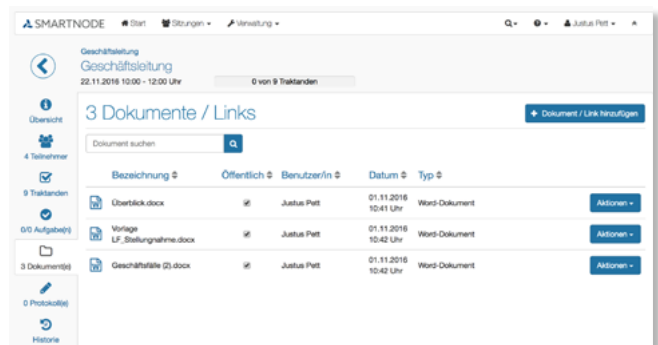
SMARTNODE Start Sitzungen Verwaltung Justus Pett

Geschäftsleitung
Geschäftsleitung
22.11.2016 10:00 - 12:00 Uhr
0 von 9 Traktanden

Übersicht
4 Teilnehmer
9 Traktanden
0/0 Aufgabe(n)
3 Dokument(e)
0 Protokoll(e)
Historie

3 Dokumente / Links

+ Dokument / Link hinzufügen

Dokument suchen

| | Bezeichnung | Öffentlich | Benutzer/in | Datum | Typ | |
|---|---|---|---|---|---|---|
| | Überblick.docx | ✔ | Justus Pett | 01.11.2016 10:41 Uhr | Word-Dokument | Aktionen |
| | Vorlage LF_Stellungnahme.docx | ✔ | Justus Pett | 01.11.2016 10:42 Uhr | Word-Dokument | Aktionen |
| | Geschäftsfälle (2).docx | ✔ | Justus Pett | 01.11.2016 10:42 Uhr | Word-Dokument | Aktionen |